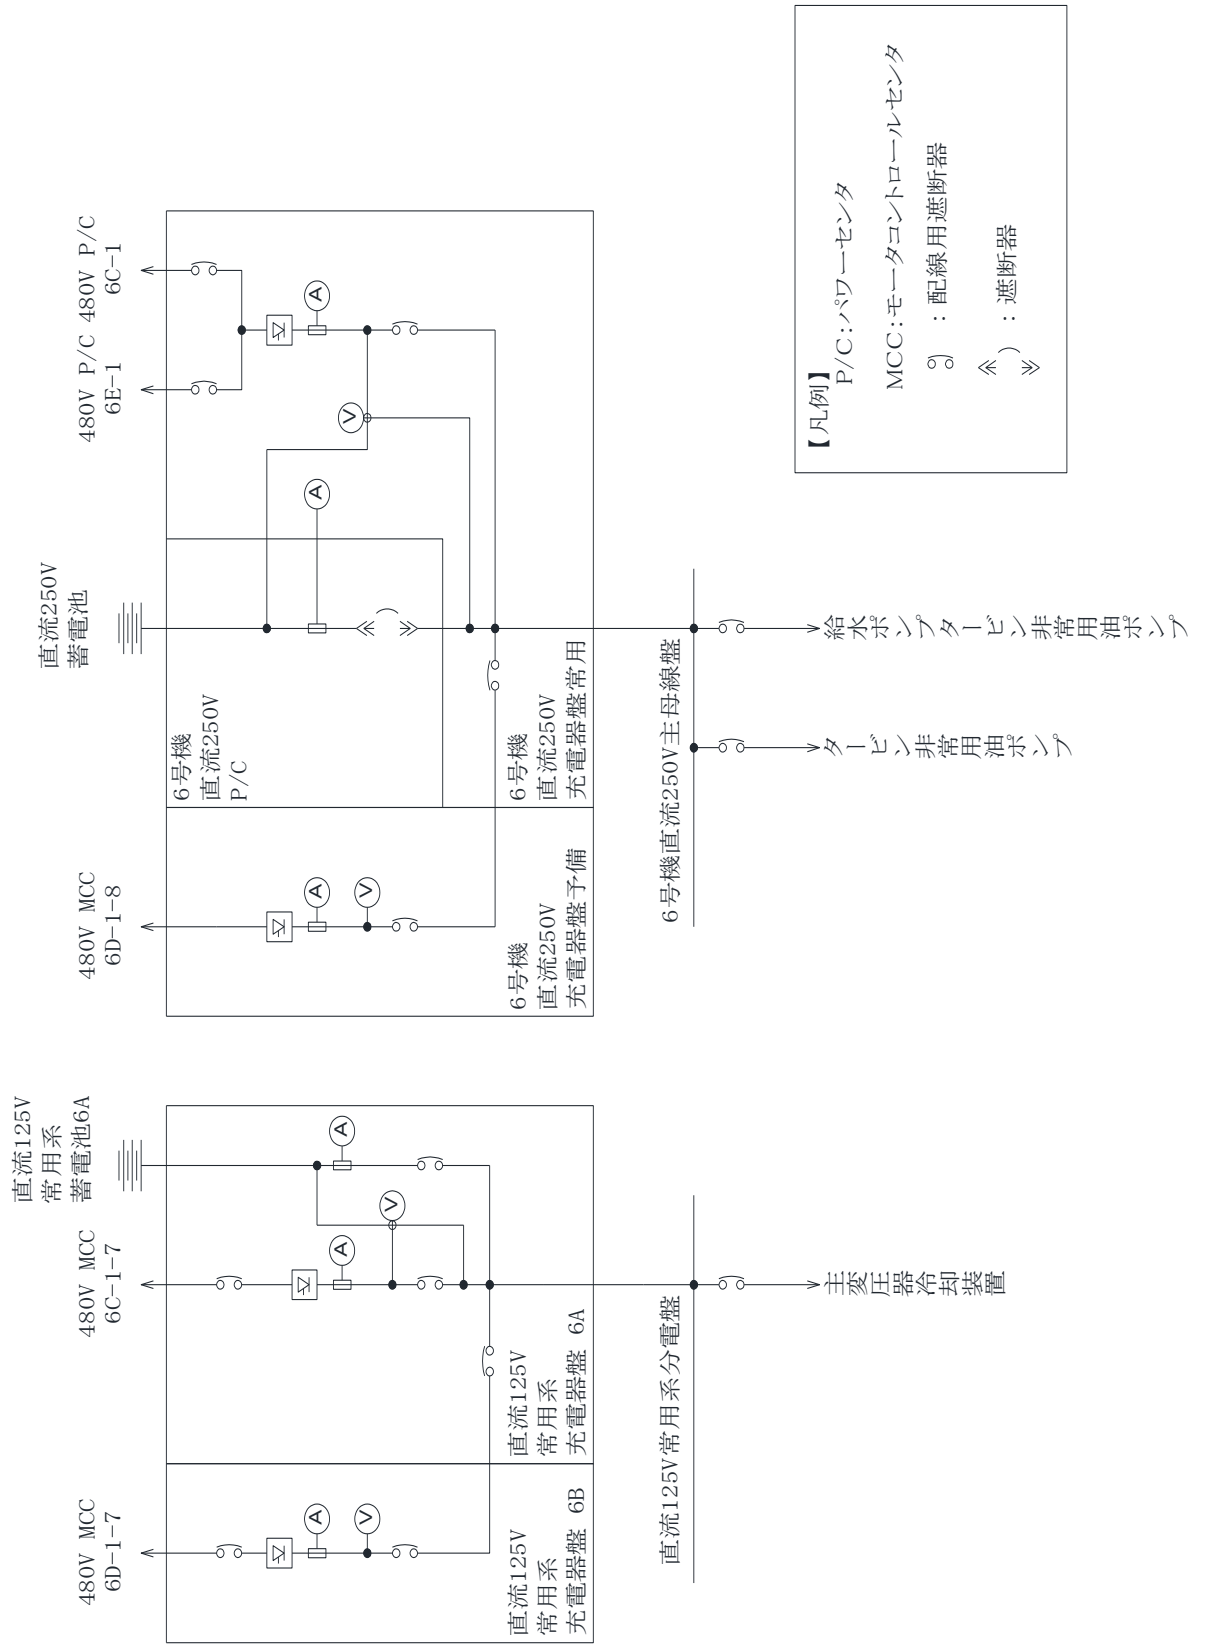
【凡例】
P/C:パワーセンタ
MCC:モータコントロールセンタ
:配線用遮断器
:遮断器

480V P/C 6E-1
480V P/C 6C-1
直流250V 蓄電池
480V MCC 6D-1-8
6号機 直流250V P/C
6号機 直流250V 充電器盤常用
6号機 直流250V 充電器盤予備
6号機直流250V主母線盤
給水ポンプタービン非常用油ポンプ
タービン非常用油ポンプ

480V MCC 6D-1-7
480V MCC 6C-1-7
直流125V 常用系 蓄電池6A
直流125V 常用系 充電器盤 6A
直流125V 常用系 充電器盤 6B
直流125V常用系分電盤
主変圧器冷却装置

A
V
A
A
V
A
V
A
V
A
A
V